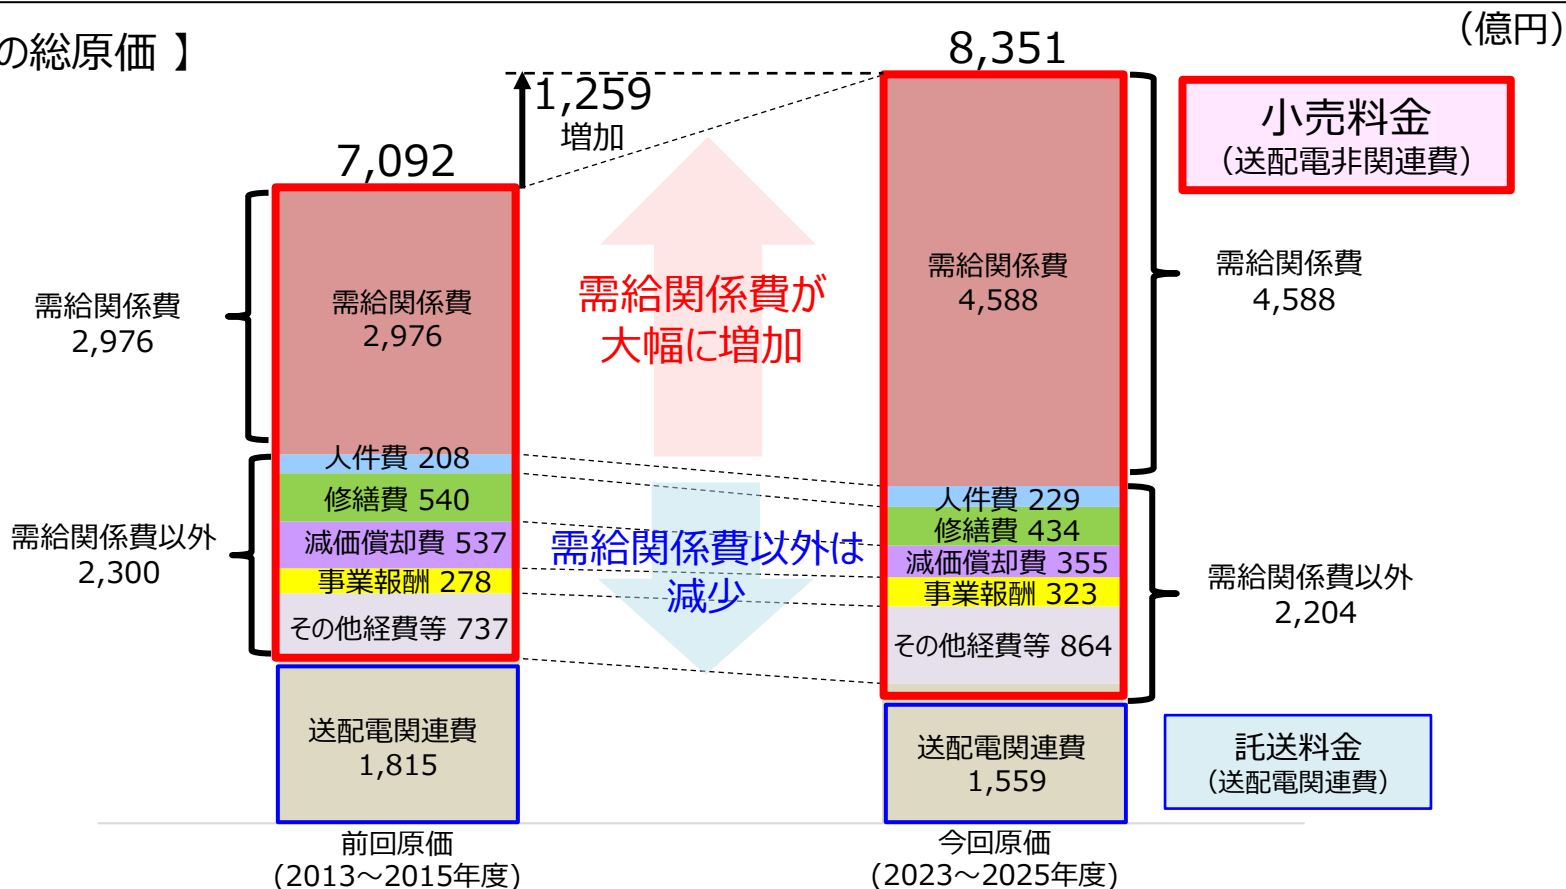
の総原価 】

(億円)

8,351

1,259
増加

7,092

小売料金
(送配電非関連費)

需給関係費
2,976

需給関係費
2,976

需給関係費が
大幅に増加

需給関係費
4,588

需給関係費
4,588

人件費 208
修繕費 540
減価償却費 537
事業報酬 278
その他経費等 737

需給関係費以外
2,300

需給関係費以外は
減少

人件費 229
修繕費 434
減価償却費 355
事業報酬 323
その他経費等 864

需給関係費以外
2,204

送配電関連費
1,815

送配電関連費
1,559

託送料金
(送配電関連費)

前回原価
(2013～2015年度)

今回原価
(2023～2025年度)